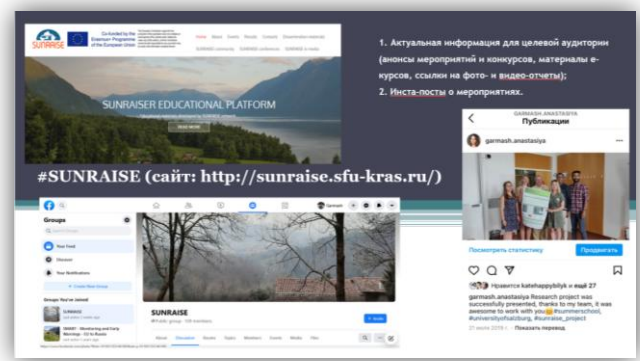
SUNRAISE

Co-funded by the Erasmus+ Programme of the European Union

Home About Events Trends Courses Dissemination materials

SUNRAISE community SUNRAISE conference SUNRAISE in media

SUNRAISER EDUCATIONAL PLATFORM

READ MORE

1. Актуальная информация для целевой аудитории (анонсы мероприятий и конкурсов, материалы е-курсов, ссылки на фото- и видео-отчеты);

2. Инста-посты о мероприятиях.

#SUNRAISE (сайт: http://sunraise.sfu-kras.ru/)

GARMASH_ANASTASIYA
Публикации

garmash.anastasiya

Посмотреть статистику

Продвигать

Нравится katehappybilyk и ещё 27

garmash.anastasiya Research project was successfully presented, thanks to my team, it was awesome to work with you #summerschool, #universityofsalzburg, #sunraise_project

21 июля 2019 г. · Посмотреть перевод

Groups

Your Feed

Discover

Your Notifications

+ Create New Group

Groups You've Joined

SUNRAISE

SMART - Monitoring and Early Warnings - CS in Russia

SUNRAISE

Public group · 99 members

+ Invite

About Discussion Rooms Topics Members Events Media Files